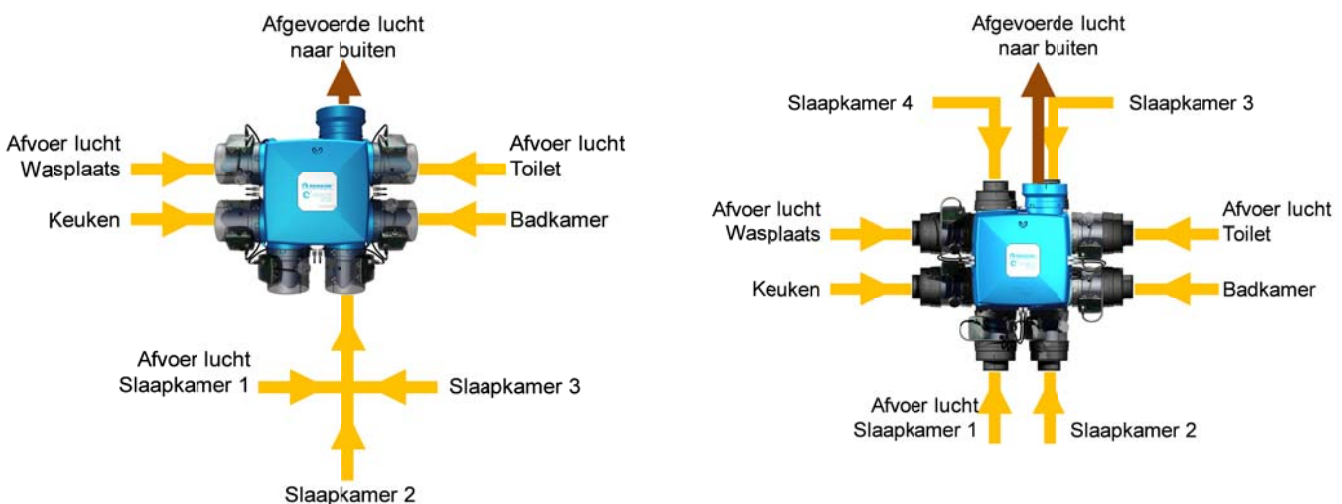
Afgevoerde lucht naar buiten

Afvoer lucht Wasplaats

Afvoer lucht Toilet

Keuken

Badkamer

Afvoer lucht Slaapkamer 1

Slaapkamer 3

Slaapkamer 2

Afgevoerde lucht naar buiten

Slaapkamer 4

Slaapkamer 3

Afvoer lucht Wasplaats

Afvoer lucht Toilet

Keuken

Badkamer

Afvoer lucht Slaapkamer 1

Slaapkamer 2